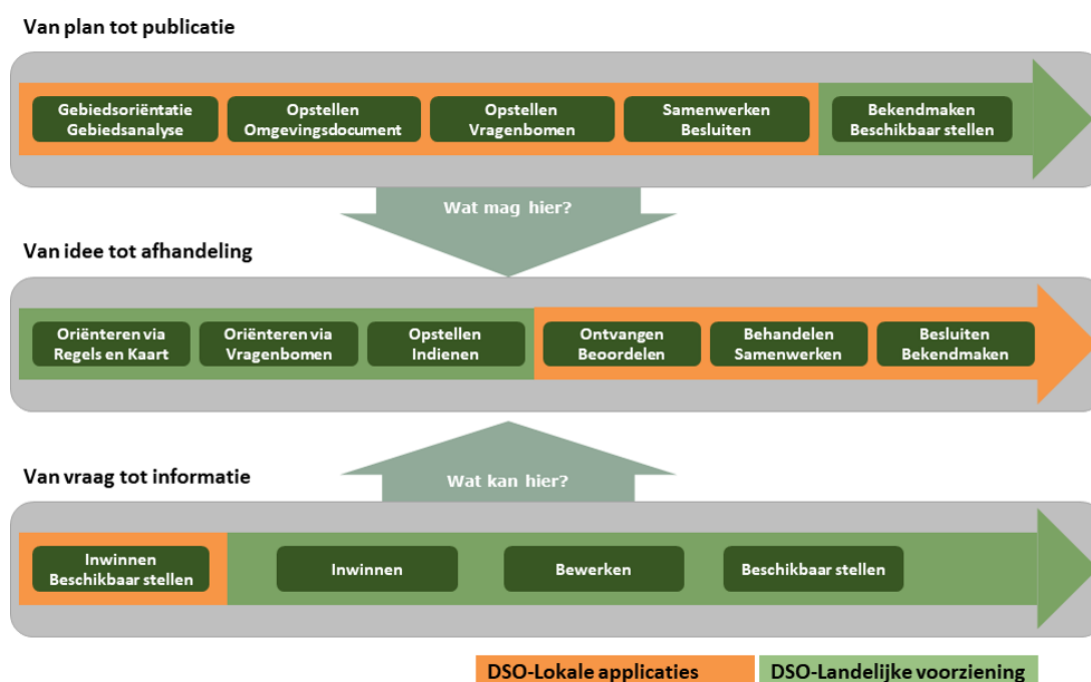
Van plan tot publicatie

Gebiedsoriëntatie Gebiedsanalyse

Opstellen Omgevingsdocument

Opstellen Vragenbomen

Samenwerken Besluiten

Bekendmaken Beschikbaar stellen

Wat mag hier?

Van idee tot afhandeling

Oriënteren via Regels en Kaart

Oriënteren via Vragenbomen

Opstellen Indienen

Ontvangen Beoordelen

Behandelen Samenwerken

Besluiten Bekendmaken

Wat kan hier?

Van vraag tot informatie

Inwinnen Beschikbaar stellen

Inwinnen

Bewerken

Beschikbaar stellen

DSO-Lokale applicaties

DSO-Landelijke voorziening